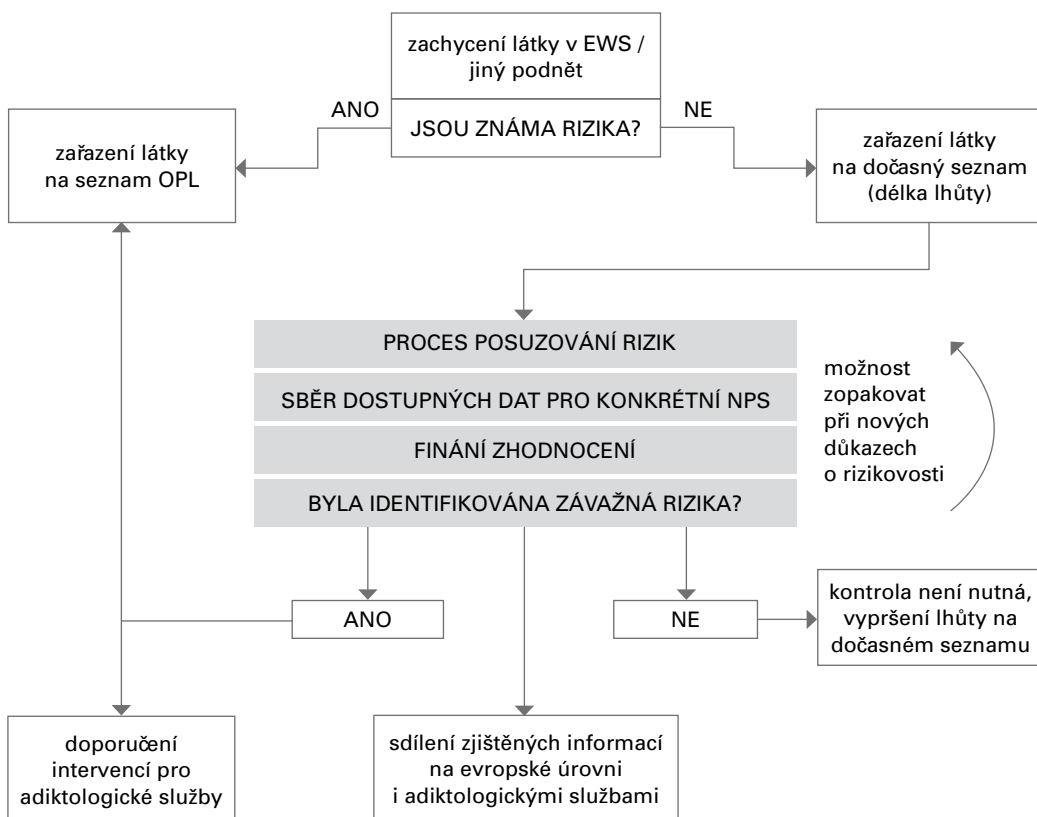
zachycení látky v EWS / jiný podnět

JSOU ZNÁMA RIZIKA?

ANO

NE

zařazení látky na seznam OPL

zařazení látky na dočasný seznam (délka lhůty)

PROCES POSUZOVÁNÍ RIZIK

SBĚR DOSTUPNÝCH DAT PRO KONKRÉTNÍ NPS

FINÁNÍ ZHODNOCENÍ

BYLA IDENTIFIKOVÁNA ZÁVAŽNÁ RIZIKA?

možnost zopakovat při nových důkazech o rizikovosti

ANO

NE

kontrola není nutná, vypršení lhůty na dočasném seznamu

doporučení intervencí pro adiktologické služby

sdílení zjištěných informací na evropské úrovni i adiktologickými službami